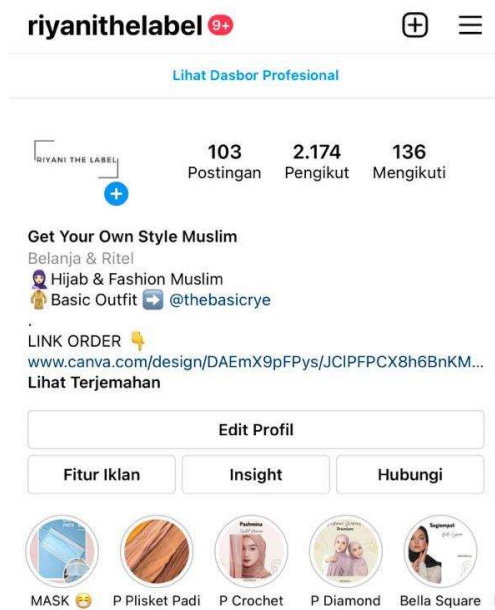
riyanithelabel 9+

Lihat Dasbor Profesional

RIYANI THE LABEL

103 Postingan
2.174 Pengikut
136 Mengikuti

Get Your Own Style Muslim
Belanja & Ritel
🧕 Hijab & Fashion Muslim
👘 Basic Outfit ➡️ @thebasicrye
.
LINK ORDER 👇
www.canva.com/design/DAEmX9pFPys/JClPFPCX8h6BnKM...
Lihat Terjemahan

Edit Profil

Fitur Iklan
Insight
Hubungi

Pashmina
Segiempat

MASK 😁
P Plisket Padi
P Crochet
P Diamond
Bella Square